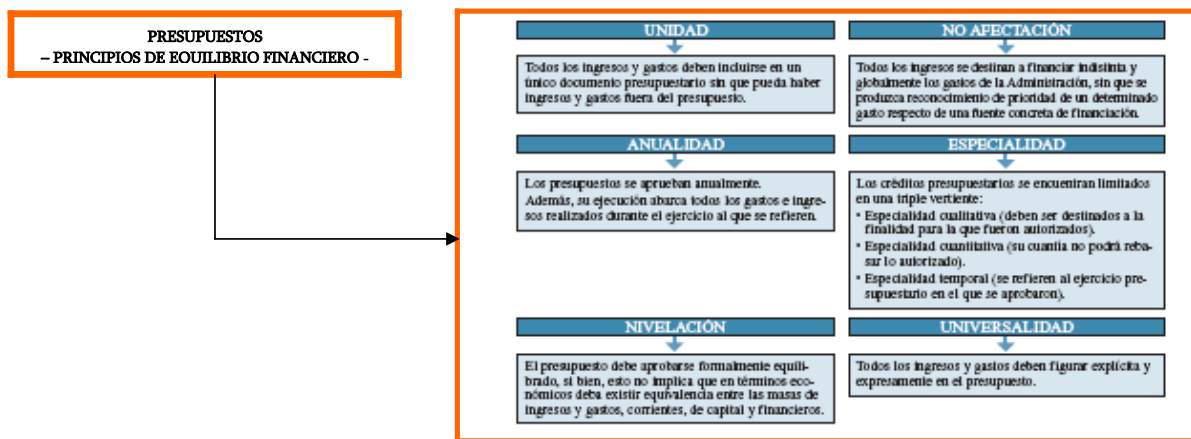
PRESUPUESTOS
– PRINCIPIOS DE EOUILIBRIO FINANCIERO -

UNIDAD

Todos los ingresos y gastos deben incluirse en un único documento presupuestario sin que pueda haber ingresos y gastos fuera del presupuesto.

NO AFECTACIÓN

Todos los ingresos se destinan a financiar indistinta y globalmente los gastos de la Administración, sin que se produzca reconocimiento de prioridad de un determinado gasto respecto de una fuente concreta de financiación.

ANUALIDAD

Los presupuestos se aprueban anualmente.
Además, su ejecución abarca todos los gastos e ingresos realizados durante el ejercicio al que se refieren.

ESPECIALIDAD

Los créditos presupuestarios se encuentran limitados en una triple vertiente:
• Especialidad cualitativa (deben ser destinados a la finalidad para la que fueron autorizados).
• Especialidad cuantitativa (su cuantía no podrá rebasar lo autorizado).
• Especialidad temporal (se refieren al ejercicio presupuestario en el que se aprobaron).

NIVELACIÓN

El presupuesto debe aprobarse formalmente equilibrado, si bien, esto no implica que en términos económicos deba existir equivalencia entre las masas de ingresos y gastos, corrientes, de capital y financieros.

UNIVERSALIDAD

Todos los ingresos y gastos deben figurar explícita y expresamente en el presupuesto.